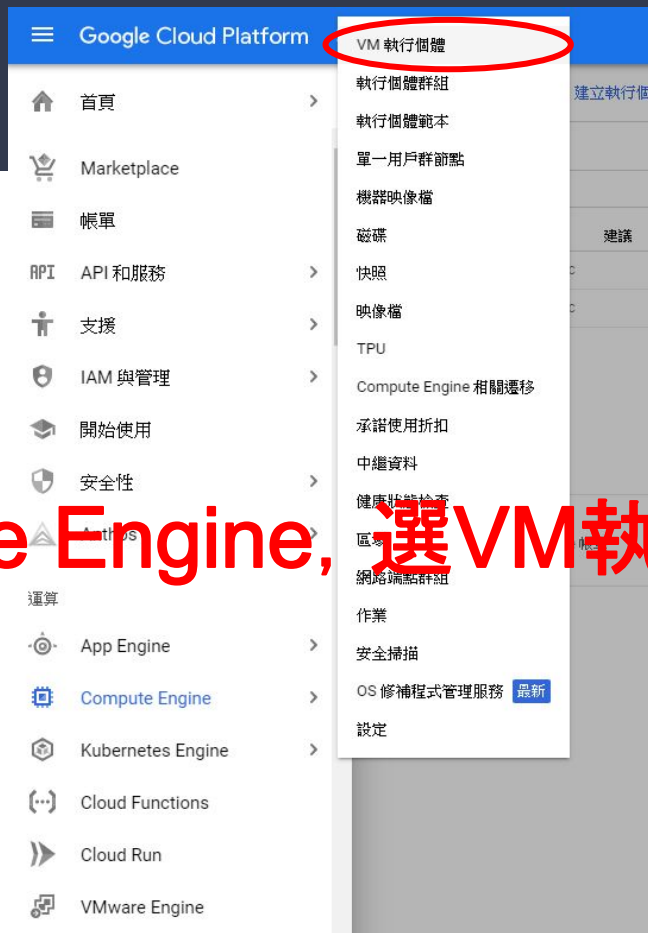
Google Cloud Platform

首頁
Marketplace
帳單
API 和服務
支援
IAM 與管理
開始使用
安全性
Anthos
運算
App Engine
Compute Engine
Kubernetes Engine
Cloud Functions
Cloud Run
VMware Engine

VM 執行個體
執行個體群組
執行個體範本
單一用戶群節點
機器映像檔
磁碟
快照
映像檔
TPU
Compute Engine 相關遷移
承諾使用折扣
中繼資料
健康狀態檢查
區域
網路端點群組
作業
安全掃描
OS 修補程式管理服務 最新
設定

建立執行個
建議

e Engine, 選VM執